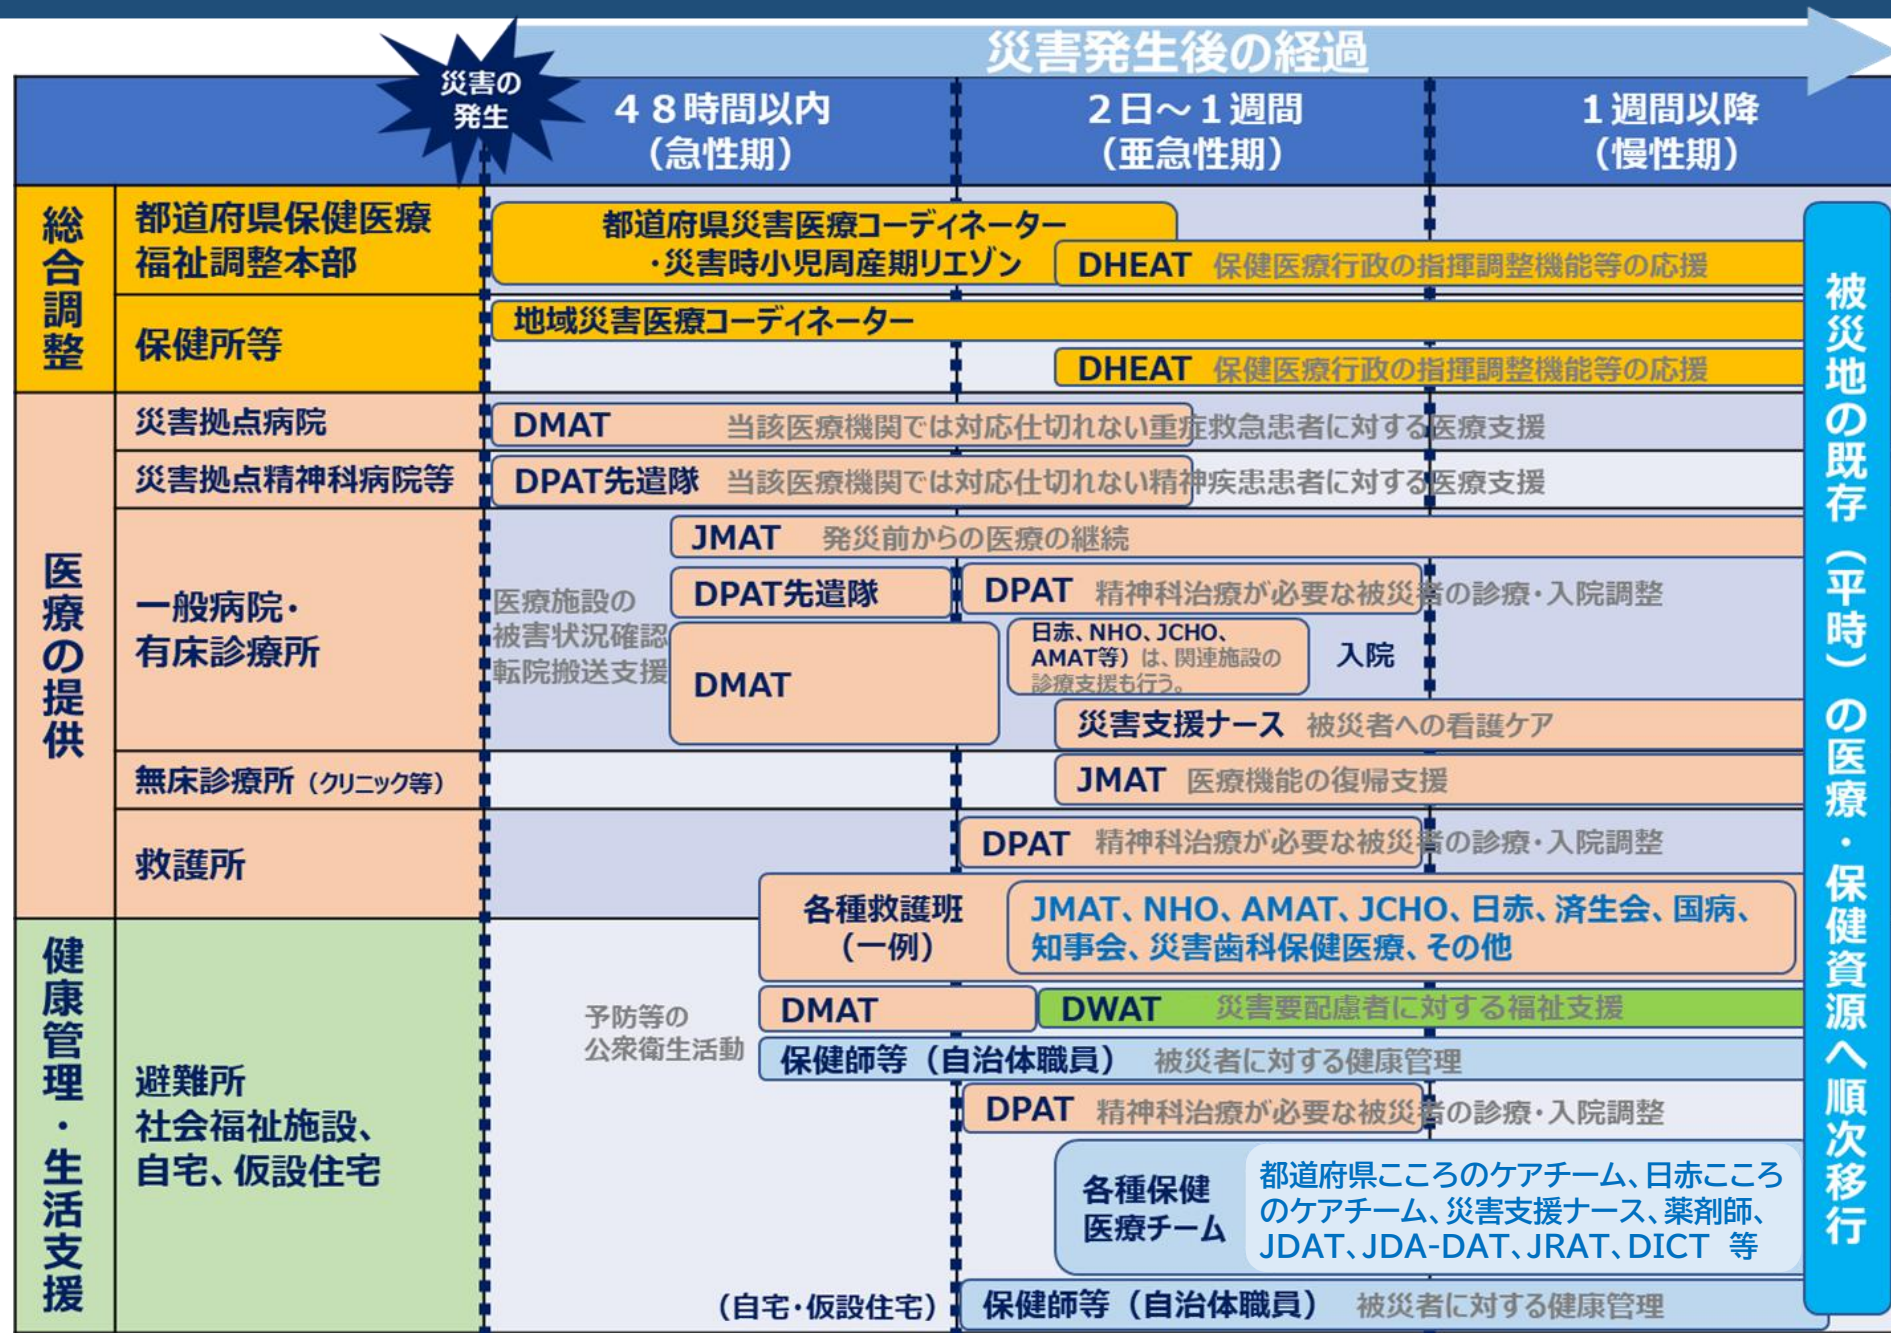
災害発生後の経過

災害の発生

４８時間以内（急性期）

２日～１週間（亜急性期）

１週間以降（慢性期）

| | | |
|---|---|---|
| 総合調整 | 都道府県保健医療福祉調整本部 | 都道府県災害医療コーディネーター・災害時小児周産期リエゾン / DHEAT 保健医療行政の指揮調整機能等の応援 |
| | 保健所等 | 地域災害医療コーディネーター / DHEAT 保健医療行政の指揮調整機能等の応援 |
| 医療の提供 | 災害拠点病院 | DMAT 当該医療機関では対応仕切れない重症救急患者に対する医療支援 |
| | 災害拠点精神科病院等 | DPAT先遣隊 当該医療機関では対応仕切れない精神疾患患者に対する医療支援 |
| | 一般病院・有床診療所 | 医療施設の被害状況確認転院搬送支援 / JMAT 発災前からの医療の継続 / DPAT先遣隊 / DPAT 精神科治療が必要な被災者の診療・入院調整 / DMAT / 日赤、NHO、JCHO、AMAT等）は、関連施設の診療支援も行う。 / 入院 / 災害支援ナース 被災者への看護ケア |
| | 無床診療所（クリニック等） | JMAT 医療機能の復帰支援 |
| | 救護所 | DPAT 精神科治療が必要な被災者の診療・入院調整 / 各種救護班（一例） JMAT、NHO、AMAT、JCHO、日赤、済生会、国病、知事会、災害歯科保健医療、その他 |
| 健康管理・生活支援 | 避難所 社会福祉施設、自宅、仮設住宅 | 予防等の公衆衛生活動 / DMAT / DWAT 災害要配慮者に対する福祉支援 / 保健師等（自治体職員） 被災者に対する健康管理 / DPAT 精神科治療が必要な被災者の診療・入院調整 / 各種保健医療チーム 都道府県こころのケアチーム、日赤こころのケアチーム、災害支援ナース、薬剤師、JDAT、JDA-DAT、JRAT、DICT 等 / （自宅・仮設住宅） 保健師等（自治体職員） 被災者に対する健康管理 |

被災地の既存（平時）の医療・保健資源へ順次移行